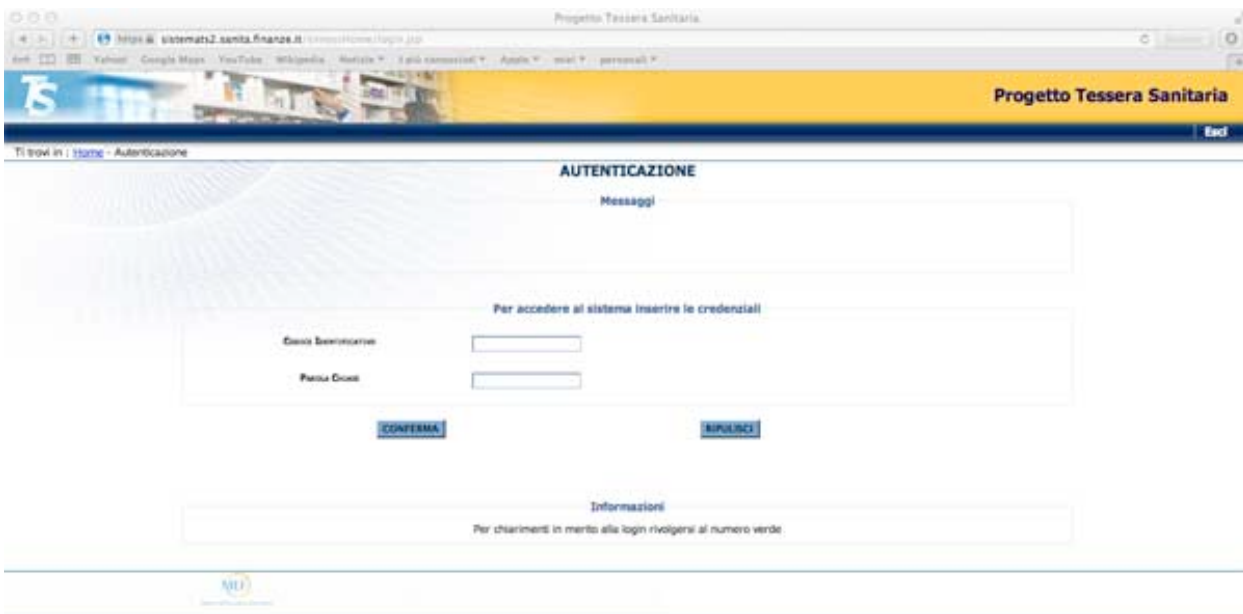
Progetto Tessera Sanitaria

https sistemats2.sanita.finanze.it/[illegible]

Yahoo! Google Maps YouTube Wikipedia Notizie I più conosciuti Apple miei personali

TS

Progetto Tessera Sanitaria

Esci

Ti trovi in : Home - Autenticazione

AUTENTICAZIONE

Messaggi

Per accedere al sistema inserire le credenziali

Codice Identificativo

Parola Chiave

CONFERMA

RIPULISCI

Informazioni

Per chiarimenti in merito alla login rivolgersi al numero verde

MEF